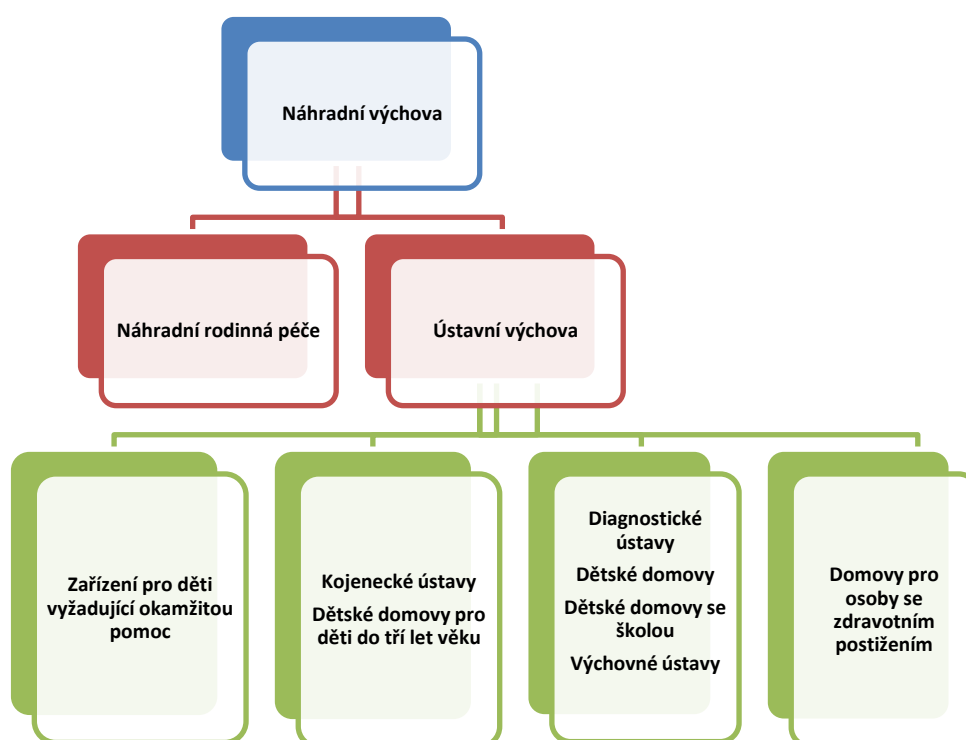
Náhradní výchova

Náhradní rodinná péče

Ústavní výchova

Zařízení pro děti vyžadující okamžitou pomoc

Kojenecké ústavy

Dětské domovy pro děti do tří let věku

Diagnostické ústavy

Dětské domovy

Dětské domovy se školou

Výchovné ústavy

Domovy pro osoby se zdravotním postižením